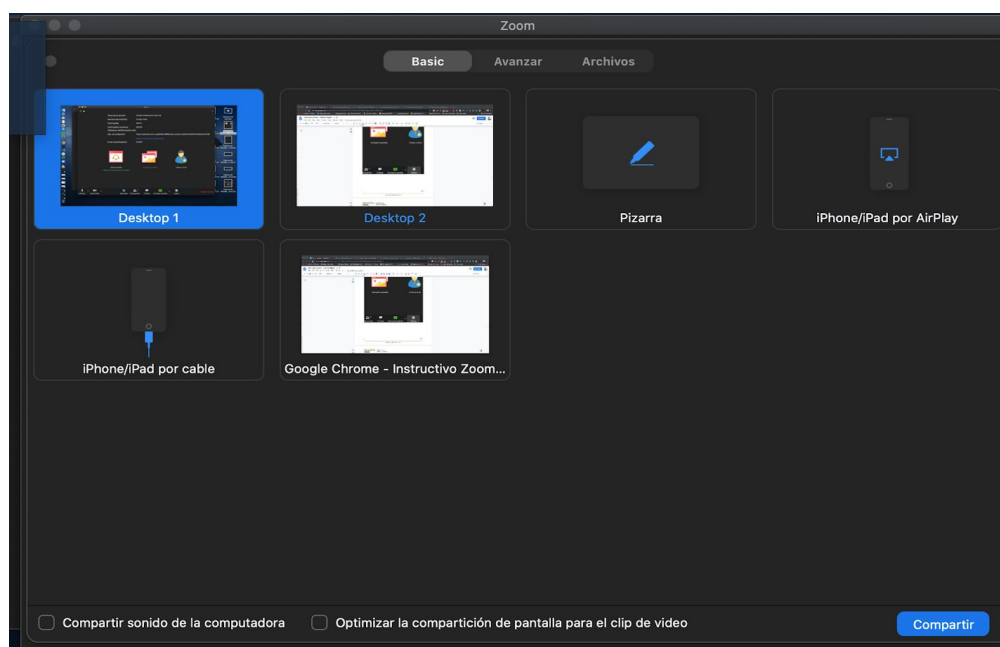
Zoom

Basic Avanzar Archivos

Desktop 1

Desktop 2

Pizarra

iPhone/iPad por AirPlay

iPhone/iPad por cable

Google Chrome - Instructivo Zoom...

Compartir sonido de la computadora

Optimizar la compartición de pantalla para el clip de video

Compartir